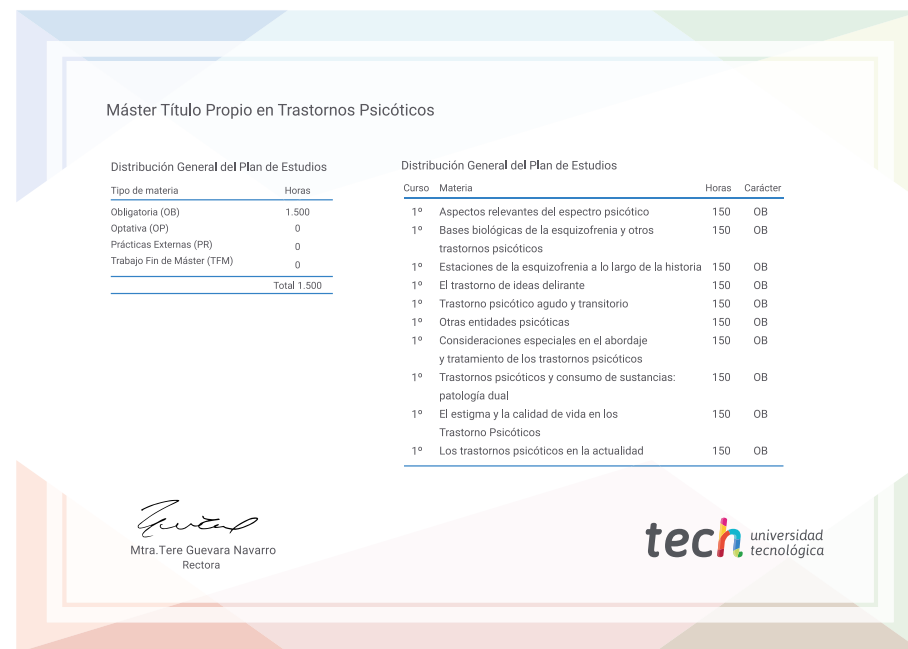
Máster Título Propio en Trastornos Psicóticos

Distribución General del Plan de Estudios

| Tipo de materia | Horas |
|---|---|
| Obligatoria (OB) | 1.500 |
| Optativa (OP) | 0 |
| Prácticas Externas (PR) | 0 |
| Trabajo Fin de Máster (TFM) | 0 |
| | Total 1.500 |

Distribución General del Plan de Estudios

| Curso | Materia | Horas | Carácter |
|---|---|---|---|
| 1º | Aspectos relevantes del espectro psicótico | 150 | OB |
| 1º | Bases biológicas de la esquizofrenia y otros trastornos psicóticos | 150 | OB |
| 1º | Estaciones de la esquizofrenia a lo largo de la historia | 150 | OB |
| 1º | El trastorno de ideas delirante | 150 | OB |
| 1º | Trastorno psicótico agudo y transitorio | 150 | OB |
| 1º | Otras entidades psicóticas | 150 | OB |
| 1º | Consideraciones especiales en el abordaje y tratamiento de los trastornos psicóticos | 150 | OB |
| 1º | Trastornos psicóticos y consumo de sustancias: patología dual | 150 | OB |
| 1º | El estigma y la calidad de vida en los Trastorno Psicóticos | 150 | OB |
| 1º | Los trastornos psicóticos en la actualidad | 150 | OB |

Mtra.Tere Guevara Navarro
Rectora

tech universidad tecnológica